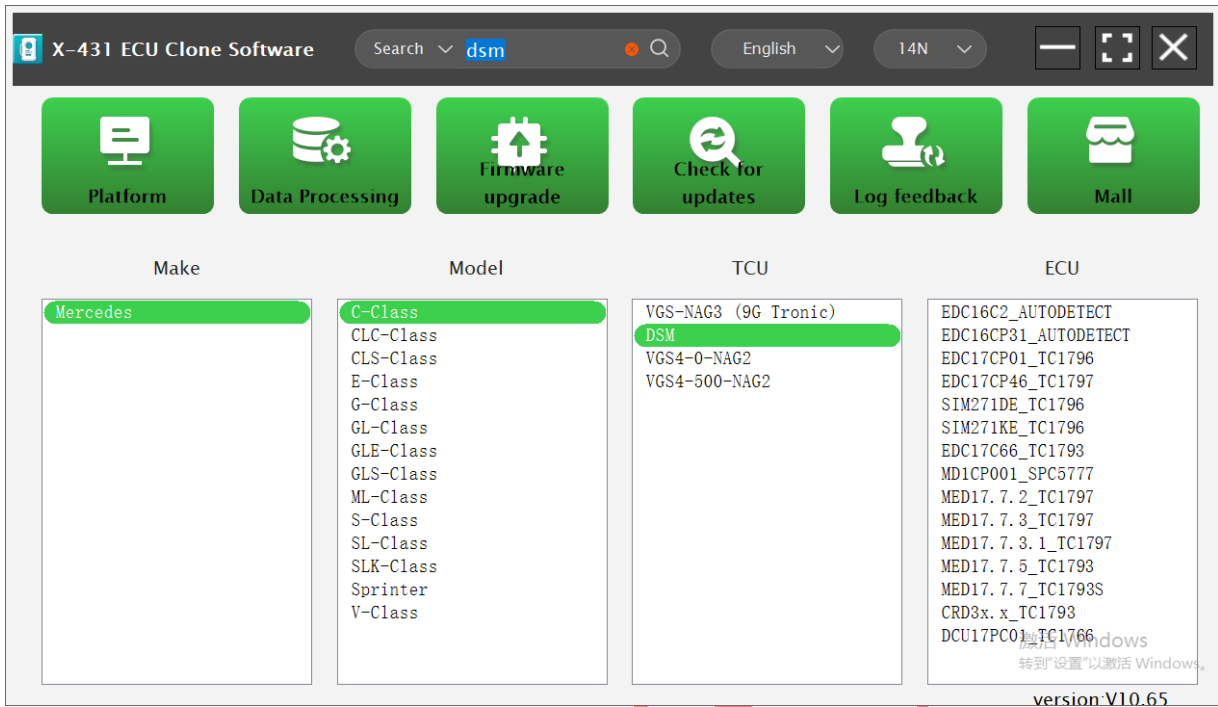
X-431 ECU Clone Software

Search dsm

English

14N

Platform

Data Processing

Firmware upgrade

Check for updates

Log feedback

Mall

Make

Model

TCU

ECU

Mercedes

C-Class
CLC-Class
CLS-Class
E-Class
G-Class
GL-Class
GLE-Class
GLS-Class
ML-Class
S-Class
SL-Class
SLK-Class
Sprinter
V-Class

VGS-NAG3 (9G Tronic)
DSM
VGS4-0-NAG2
VGS4-500-NAG2

EDC16C2_AUTODETECT
EDC16CP31_AUTODETECT
EDC17CP01_TC1796
EDC17CP46_TC1797
SIM271DE_TC1796
SIM271KE_TC1796
EDC17C66_TC1793
MD1CP001_SPC5777
MED17.7.2_TC1797
MED17.7.3_TC1797
MED17.7.3.1_TC1797
MED17.7.5_TC1793
MED17.7.7_TC1793S
CRD3x.x_TC1793
DCU17PC01_TC1766

激活 Windows
转到"设置"以激活 Windows。

version:V10.65